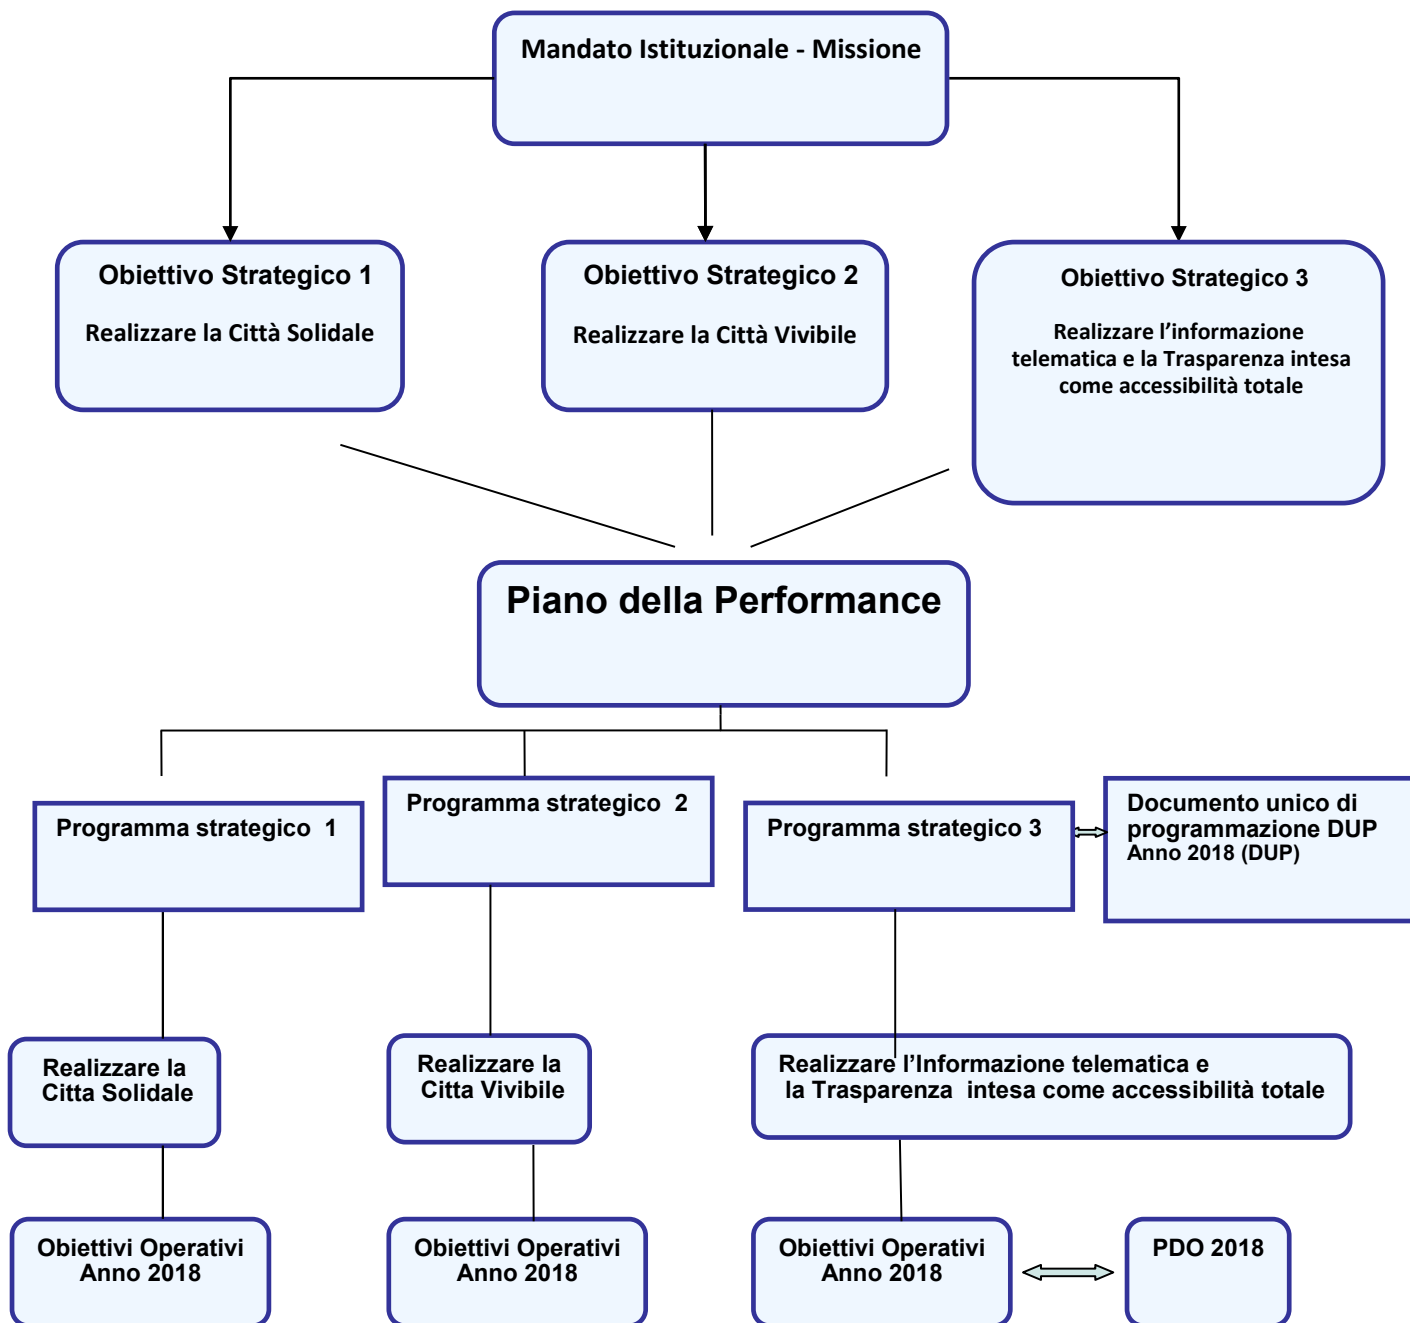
Mandato Istituzionale - Missione

Obiettivo Strategico 1

Realizzare la Città Solidale

Obiettivo Strategico 2

Realizzare la Città Vivibile

Obiettivo Strategico 3

Realizzare l'informazione telematica e la Trasparenza intesa come accessibilità totale

Piano della Performance

Programma strategico 1

Programma strategico 2

Programma strategico 3

Documento unico di programmazione DUP Anno 2018 (DUP)

Realizzare la Citta Solidale

Realizzare la Citta Vivibile

Realizzare l'Informazione telematica e la Trasparenza intesa come accessibilità totale

Obiettivi Operativi Anno 2018

Obiettivi Operativi Anno 2018

Obiettivi Operativi Anno 2018

PDO 2018